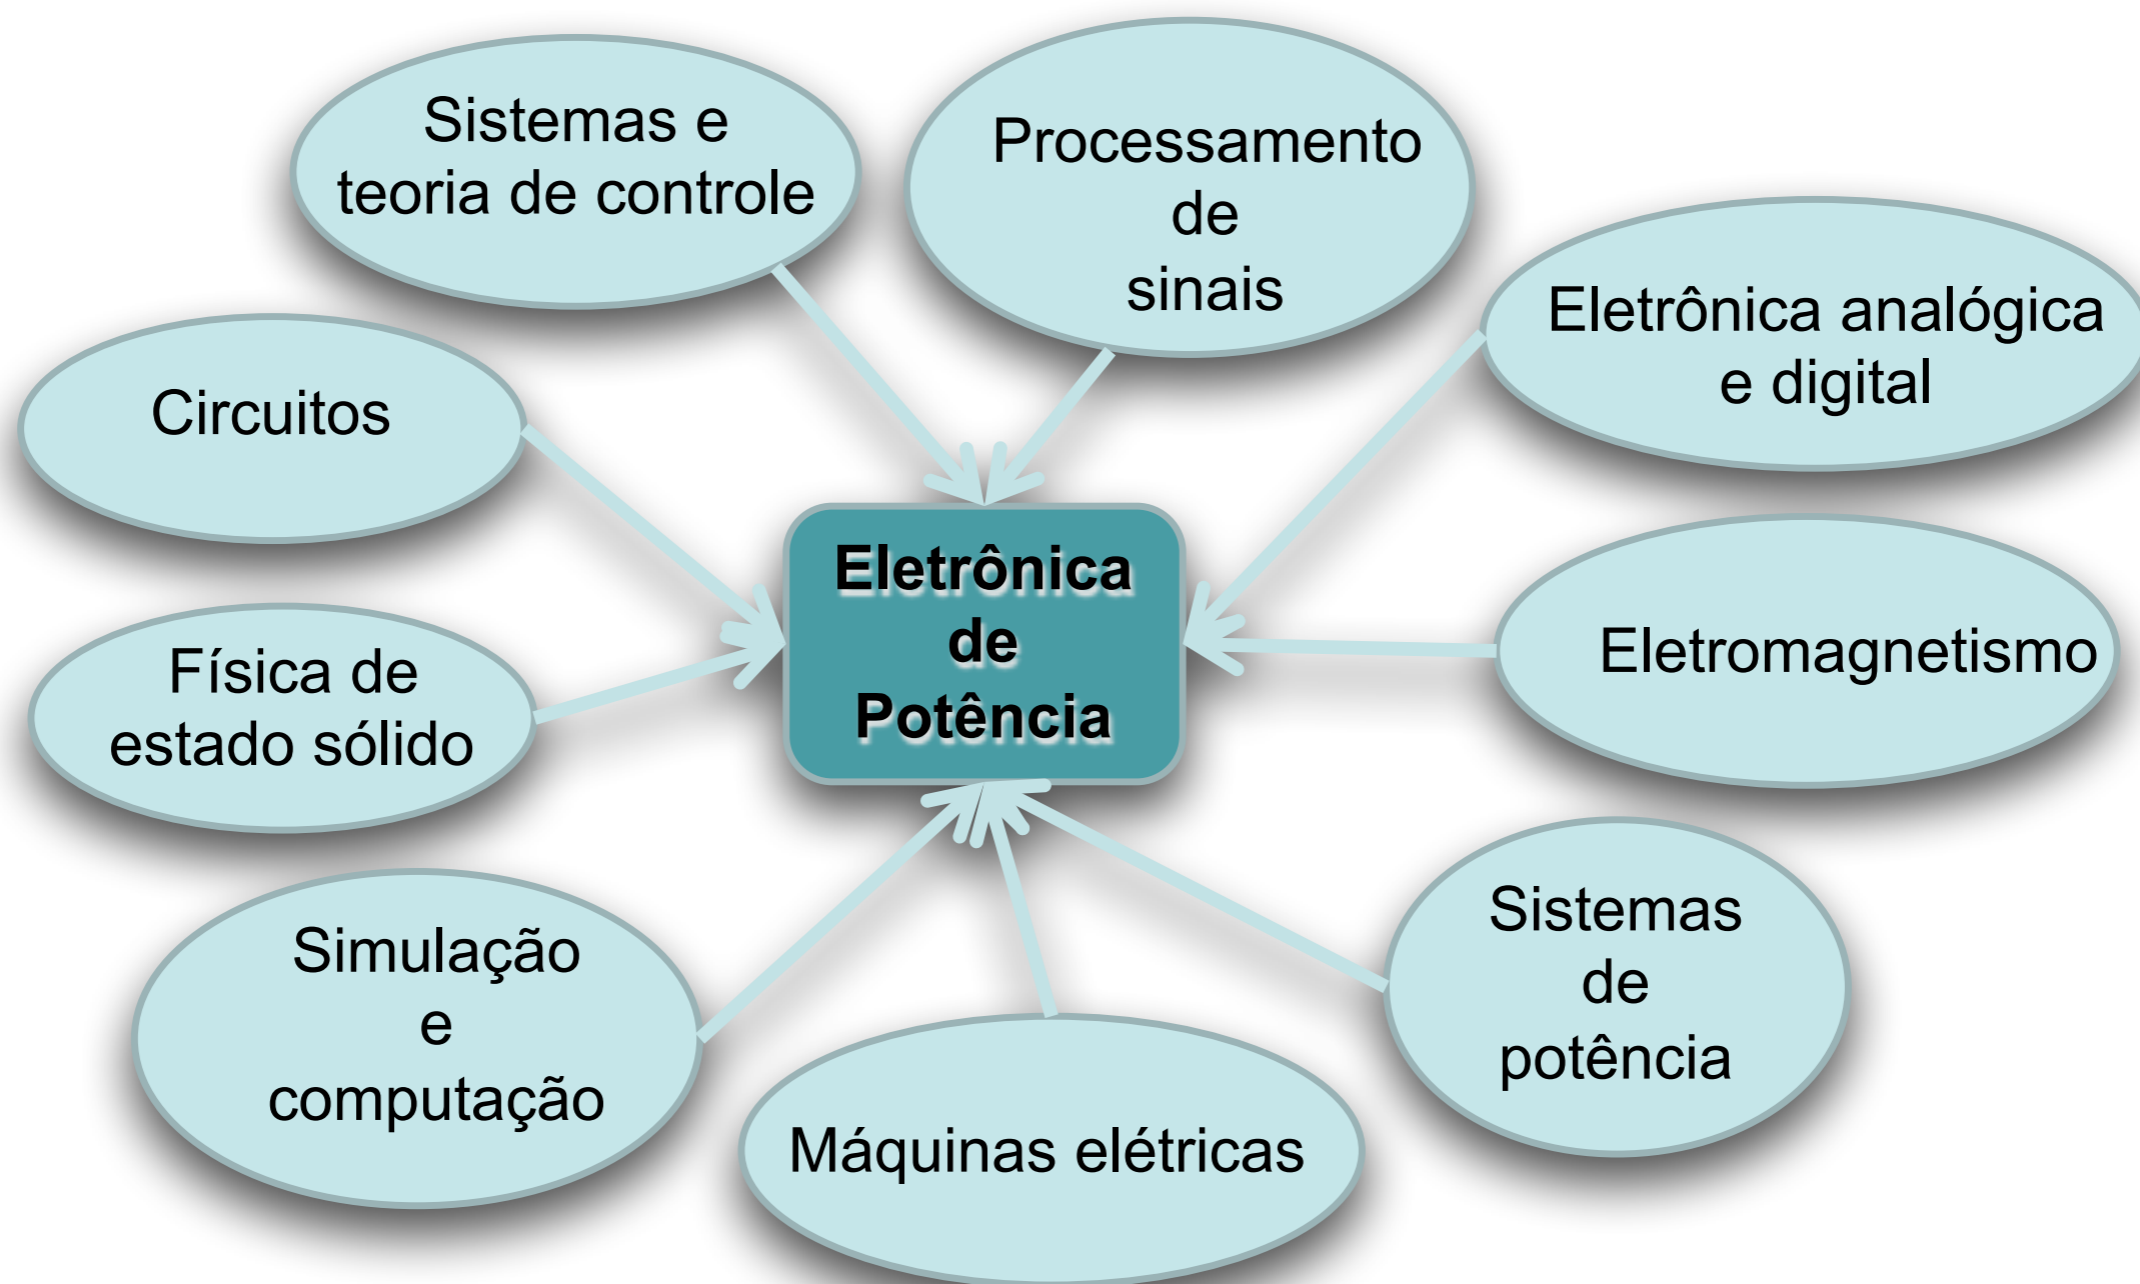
Sistemas e teoria de controle

Processamento de sinais

Eletrônica analógica e digital

Circuitos

Eletrônica de Potência

Física de estado sólido

Eletromagnetismo

Simulação e computação

Máquinas elétricas

Sistemas de potência